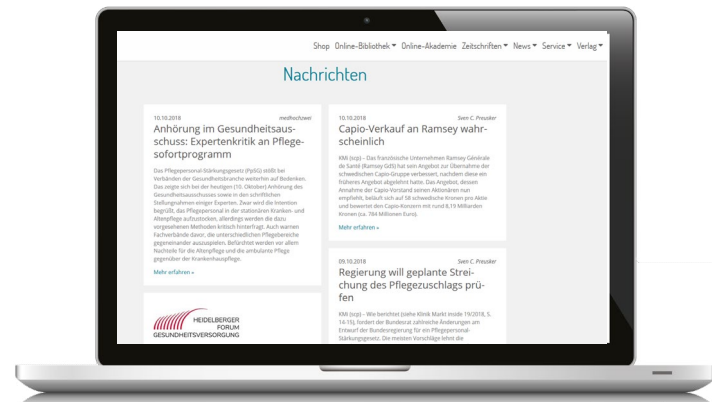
Shop Online-Bibliothek ▾ Online-Akademie Zeitschriften ▾ News ▾ Service ▾ Verlag ▾

Nachrichten

10.10.2018 medhochzwei

Anhörung im Gesundheitsausschuss: Expertenkritik an Pflegesofortprogramm

Das Pflegepersonal-Stärkungsgesetz (PpSG) stößt bei Verbänden der Gesundheitsbranche weiterhin auf Bedenken. Das zeigte sich bei der heutigen (10. Oktober) Anhörung des Gesundheitsausschusses sowie in den schriftlichen Stellungnahmen einiger Experten. Zwar wird die Intention begrüßt, das Pflegepersonal in der stationären Kranken- und Altenpflege aufzustocken, allerdings werden die dazu vorgesehenen Methoden kritisch hinterfragt. Auch warnen Fachverbände davor, die unterschiedlichen Pflegebereiche gegeneinander auszuspielen. Befürchtet werden vor allem Nachteile für die Altenpflege und die ambulante Pflege gegenüber der Krankenhauspflege.

Mehr erfahren »

HEIDELBERGER FORUM GESUNDHEITSVERSORGUNG

10.10.2018 Sven C. Preusker

Capio-Verkauf an Ramsey wahrscheinlich

KMi (scp) – Das französische Unternehmen Ramsay Générale de Santé (Ramsay GdS) hat sein Angebot zur Übernahme der schwedischen Capio-Gruppe verbessert, nachdem diese ein früheres Angebot abgelehnt hatte. Das Angebot, dessen Annahme der Capio-Vorstand seinen Aktionären nun empfiehlt, beläuft sich auf 58 schwedische Kronen pro Aktie und bewertet den Capio-Konzern mit rund 8,19 Milliarden Kronen (ca. 784 Millionen Euro).

Mehr erfahren »

09.10.2018 Sven C. Preusker

Regierung will geplante Streichung des Pflegezuschlags prüfen

KMi (scp) – Wie berichtet (siehe Klinik Markt inside 19/2018, S. 14-15), fordert der Bundesrat zahlreiche Änderungen am Entwurf der Bundesregierung für ein Pflegepersonal-Stärkungsgesetz. Die meisten Vorschläge lehnt die